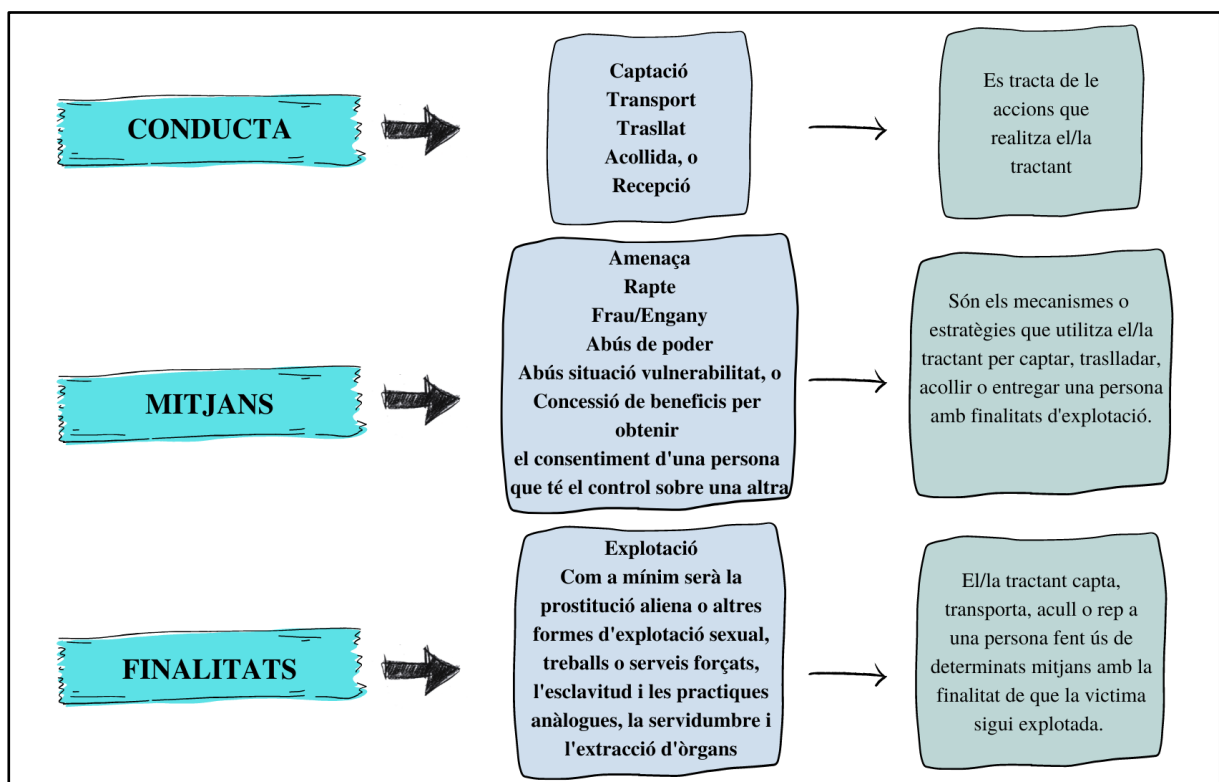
CONDUCTA

Captació
Transport
Trasllat
Acollida, o
Recepció

Es tracta de le accions que realitza el/la tractant

MITJANS

Amenaça
Rapte
Frau/Engany
Abús de poder
Abús situació vulnerabilitat, o
Concessió de beneficis per obtenir
el consentiment d'una persona que té el control sobre una altra

Són els mecanismes o estratègies que utilitza el/la tractant per captar, traslladar, acollir o entregar una persona amb finalitats d'explotació.

FINALITATS

Explotació
Com a mínim serà la prostitució aliena o altres formes d'explotació sexual, treballs o serveis forçats, l'esclavitud i les practiques anàlogues, la servidumbre i l'extracció d'òrgans

El/la tractant capta, transporta, acull o rep a una persona fent ús de determinats mitjans amb la finalitat de que la victima sigui explotada.